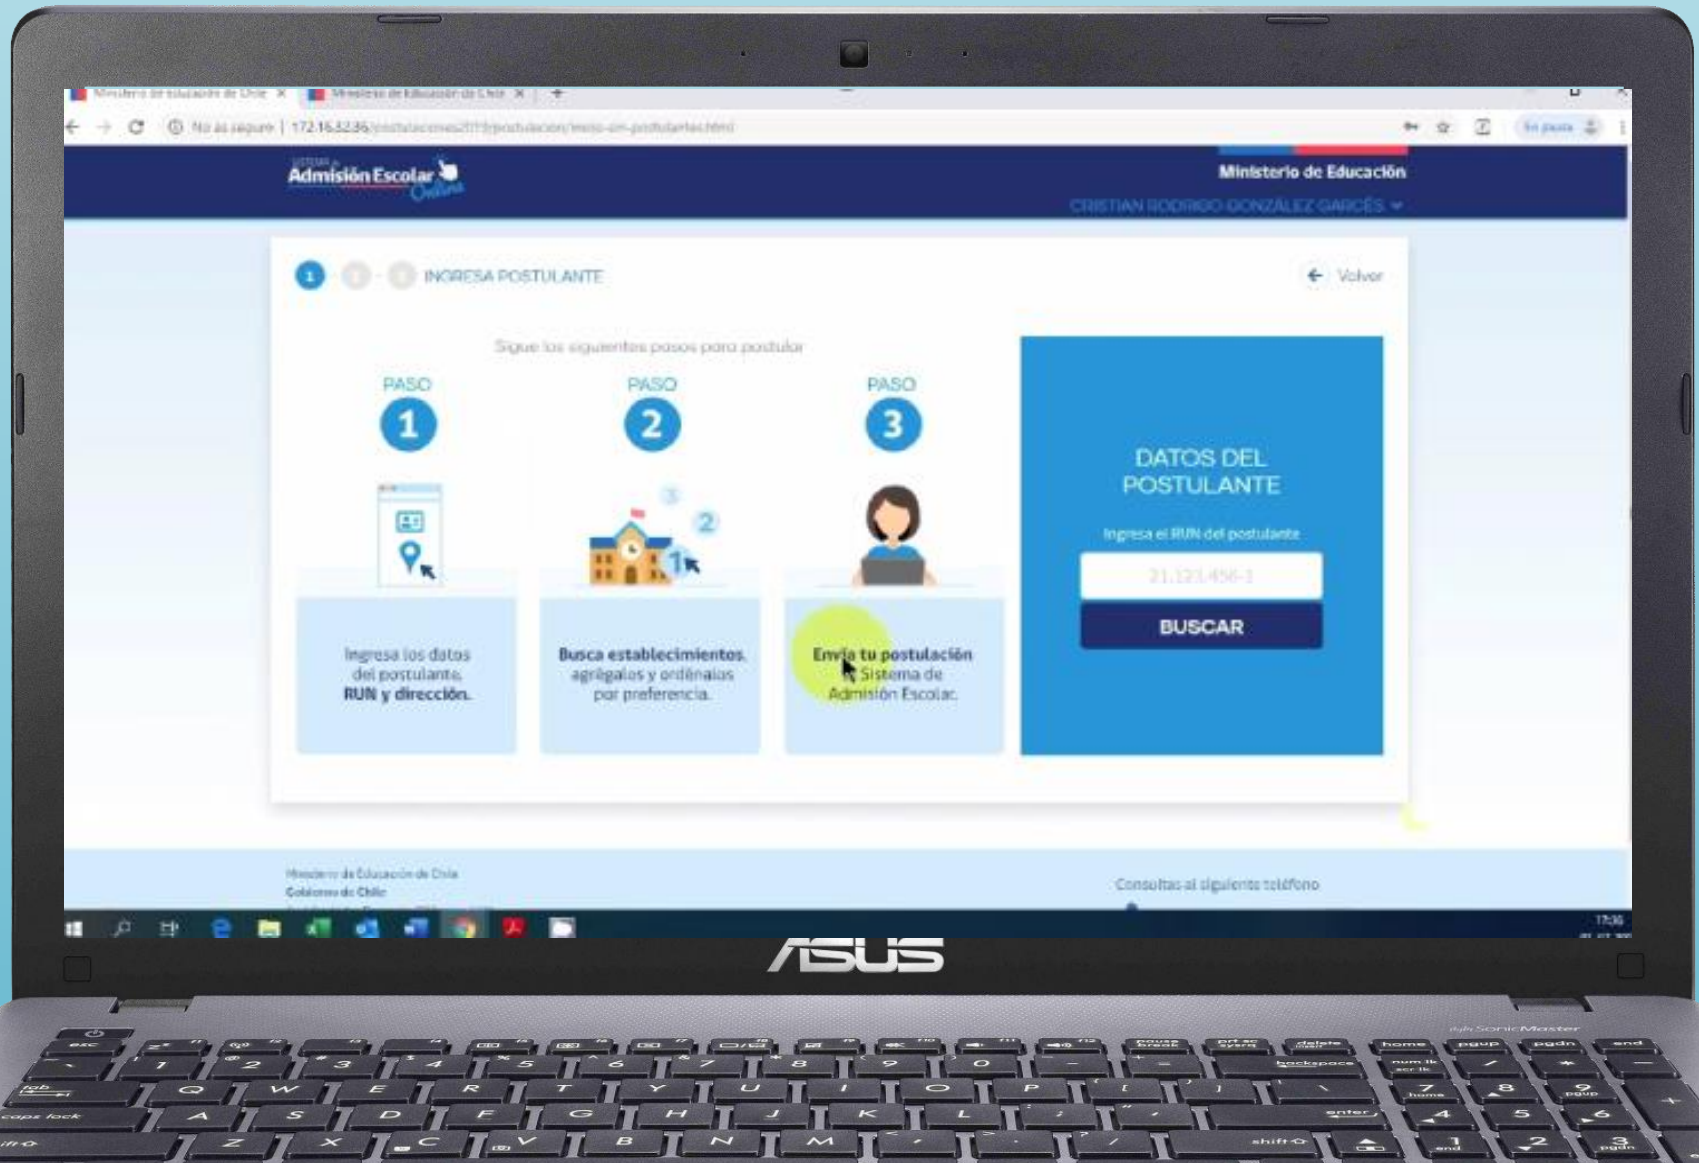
Ministerio de Educación de Chile × Ministerio de Educación de Chile ×

No es seguro | 172.16.32.36/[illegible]

Admisión Escolar Online

Ministerio de Educación

CRISTIAN RODRIGO GONZÁLEZ GARCÉS

1 2 3 INGRESA POSTULANTE

Volver

Sigue los siguientes pasos para postular

PASO 1

Ingresa los datos del postulante, RUN y dirección.

PASO 2

Busca establecimientos, agrégalos y ordénalos por preferencia.

PASO 3

Envía tu postulación al Sistema de Admisión Escolar.

DATOS DEL POSTULANTE

Ingresa el RUN del postulante

21.123.456-1

BUSCAR

Ministerio de Educación de Chile
Gobierno de Chile

Consultas al siguiente teléfono

17:36

ASUS

SonicMaster